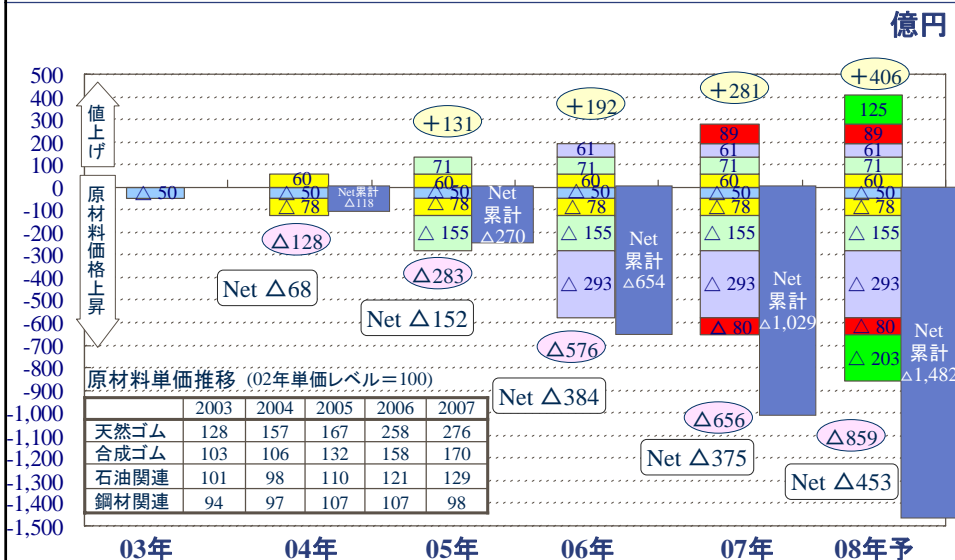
億円

500
400
300
200
100
0
-100
-200
-300
-400
-500
-600
-700
-800
-900
-1,000
-1,100
-1,200
-1,300
-1,400
-1,500

値上げ

原材料価格上昇

△50

60
△50
△78
Net累計 △118
△128
Net △68

+131
71
60
△50
△78
△155
Net 累計 △270
△283
Net △152

+192
61
71
60
△50
△78
△155
△293
Net 累計 △654
△576
Net △384

+281
89
61
71
60
△50
△78
△155
△293
△80
Net 累計 △1,029
△656
Net △375

+406
125
89
61
71
60
△50
△78
△155
△293
△80
△203
Net 累計 △1,482
△859
Net △453

原材料単価推移 (02年単価レベル=100)

| | 2003 | 2004 | 2005 | 2006 | 2007 |
|---|---|---|---|---|---|
| 天然ゴム | 128 | 157 | 167 | 258 | 276 |
| 合成ゴム | 103 | 106 | 132 | 158 | 170 |
| 石油関連 | 101 | 98 | 110 | 121 | 129 |
| 鋼材関連 | 94 | 97 | 107 | 107 | 98 |

03年 04年 05年 06年 07年 08年予